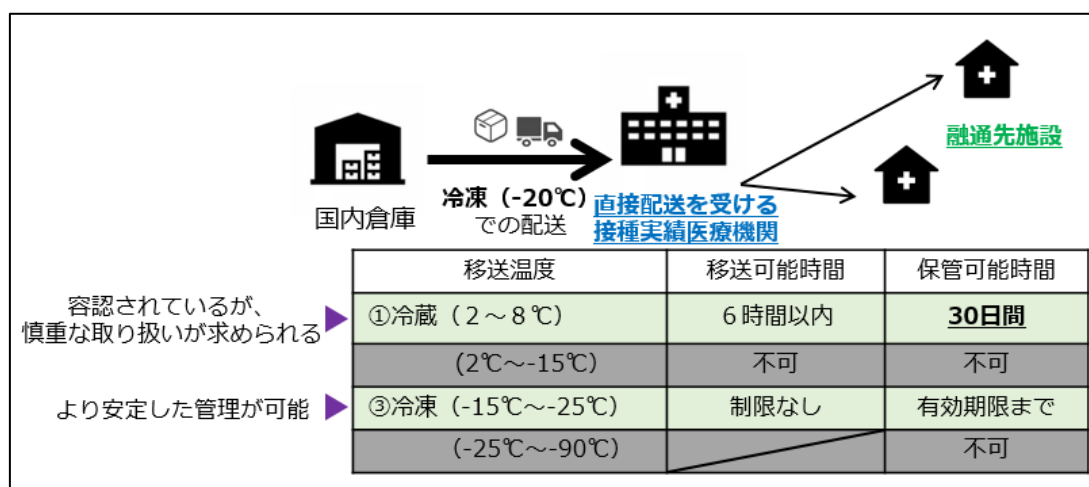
国内倉庫

冷凍（-20℃）での配送

直接配送を受ける接種実績医療機関

融通先施設

| 移送温度 | 移送可能時間 | 保管可能時間 |
|---|---|---|
| ①冷蔵（２～８℃） | ６時間以内 | 30日間 |
| (2℃～-15℃) | 不可 | 不可 |
| ③冷凍（-15℃～-25℃） | 制限なし | 有効期限まで |
| (-25℃～-90℃) | | 不可 |

容認されているが、慎重な取り扱いが求められる

より安定した管理が可能